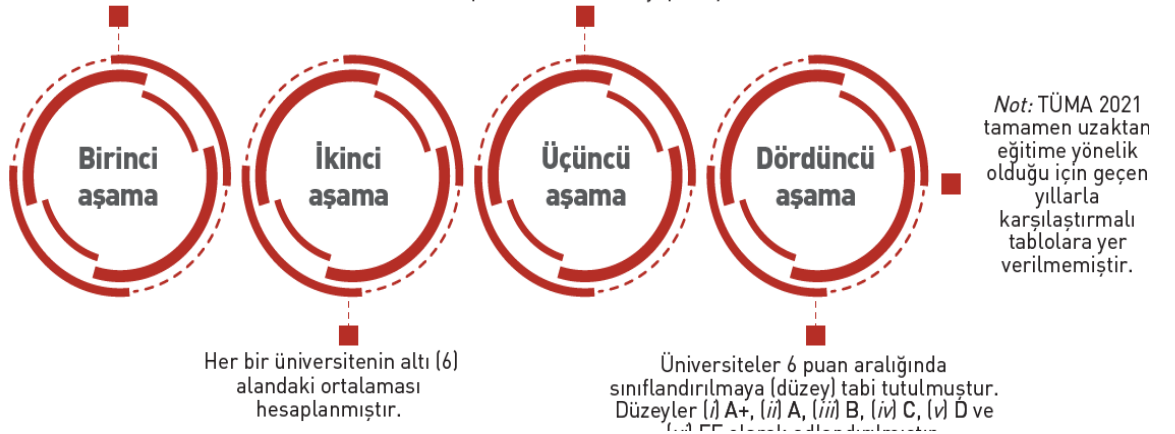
Birinci aşama

İkinci aşama

Üçüncü aşama

Dördüncü aşama

*Not:* TÜMA 2021 tamamen uzaktan eğitime yönelik olduğu için geçen yıllarla karşılaştırmalı tablolara yer verilmemiştir.

Her bir üniversitenin altı (6) alandaki ortalaması hesaplanmıştır.

Üniversiteler 6 puan aralığında sınıflandırılmaya (düzey) tabi tutulmuştur. Düzeyler (*i*) A+, (*ii*) A, (*iii*) B, (*iv*) C, (*v*) D ve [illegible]